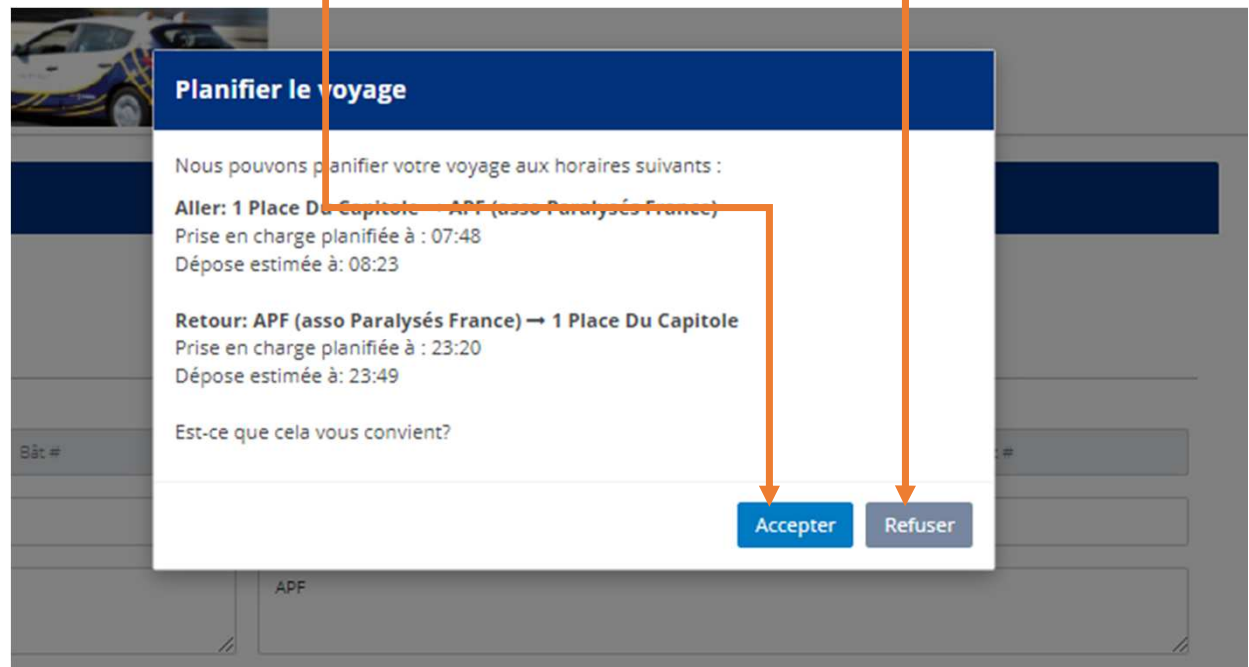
Planifier le voyage

Nous pouvons planifier votre voyage aux horaires suivants :

Aller: 1 Place Du Capitole ➞ APF (asso Paralysés France)
Prise en charge planifiée à : 07:48
Dépose estimée à: 08:23

Retour: APF (asso Paralysés France) ➞ 1 Place Du Capitole
Prise en charge planifiée à : 23:20
Dépose estimée à: 23:49

Est-ce que cela vous convient?

Accepter Refuser

Bât #

APF